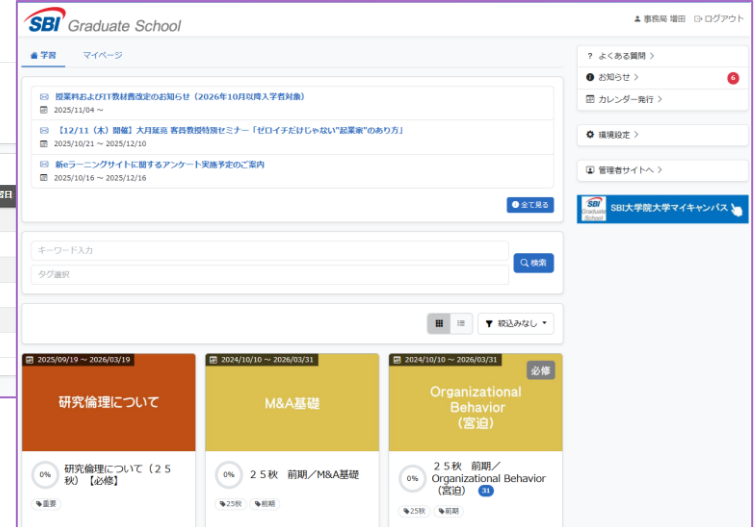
SBI Graduate School

事務局 増田　ログアウト

学習　マイページ

授業料およびIT教材費改定のお知らせ（2026年10月以降入学者対象）
2025/11/04 〜

【12/11（木）開催】大月延尚 客員教授特別セミナー「ゼロイチだけじゃない"起業家"のあり方」
2025/10/21 〜 2025/12/10

新eラーニングサイトに関するアンケート実施予定のご案内
2025/10/16 〜 2025/12/16

全て見る

キーワード入力

タグ選択

検索

絞込みなし

2025/09/19 〜 2026/03/19
研究倫理について
0%
研究倫理について（２５秋）【必修】
重要

2024/10/10 〜 2026/03/31
M&A基礎
0%
２５秋　前期／M&A基礎
25秋　前期

2024/10/10 〜 2026/03/31
必修
Organizational Behavior（宮迫）
0%
２５秋　前期／Organizational Behavior（宮迫）
31
25秋　前期

よくある質問
お知らせ
6
カレンダー発行

環境設定

管理者サイトへ

SBI Graduate School
SBI大学院大学マイキャンパス